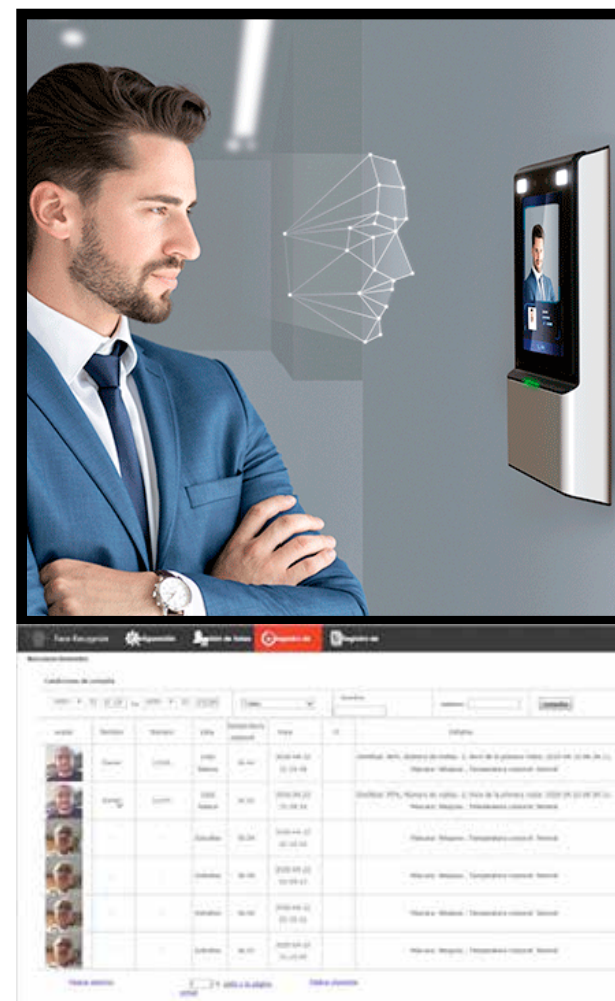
Face Recognize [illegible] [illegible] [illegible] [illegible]

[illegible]

Condiciones de consulta

Consulta

| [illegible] | Nombre | Número | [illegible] | Temperatura corporal | Hora | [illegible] | Detalles |
|---|---|---|---|---|---|---|---|
| | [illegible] | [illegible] | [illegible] | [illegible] | 2020-04-22 | | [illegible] Máscara: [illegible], Temperatura corporal: Normal |
| | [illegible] | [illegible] | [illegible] | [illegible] | 2020-04-22 | | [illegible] Máscara: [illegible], Temperatura corporal: Normal |
| | | | Extraños | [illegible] | 2020-04-22 | | Máscara: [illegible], Temperatura corporal: Normal |
| | | | Extraños | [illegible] | 2020-04-22 | | Máscara: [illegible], Temperatura corporal: Normal |
| | | | Extraños | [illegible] | 2020-04-22 | | Máscara: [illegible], Temperatura corporal: Normal |
| | | | Extraños | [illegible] | 2020-04-22 | | Máscara: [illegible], Temperatura corporal: Normal |

Página anterior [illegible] Página siguiente